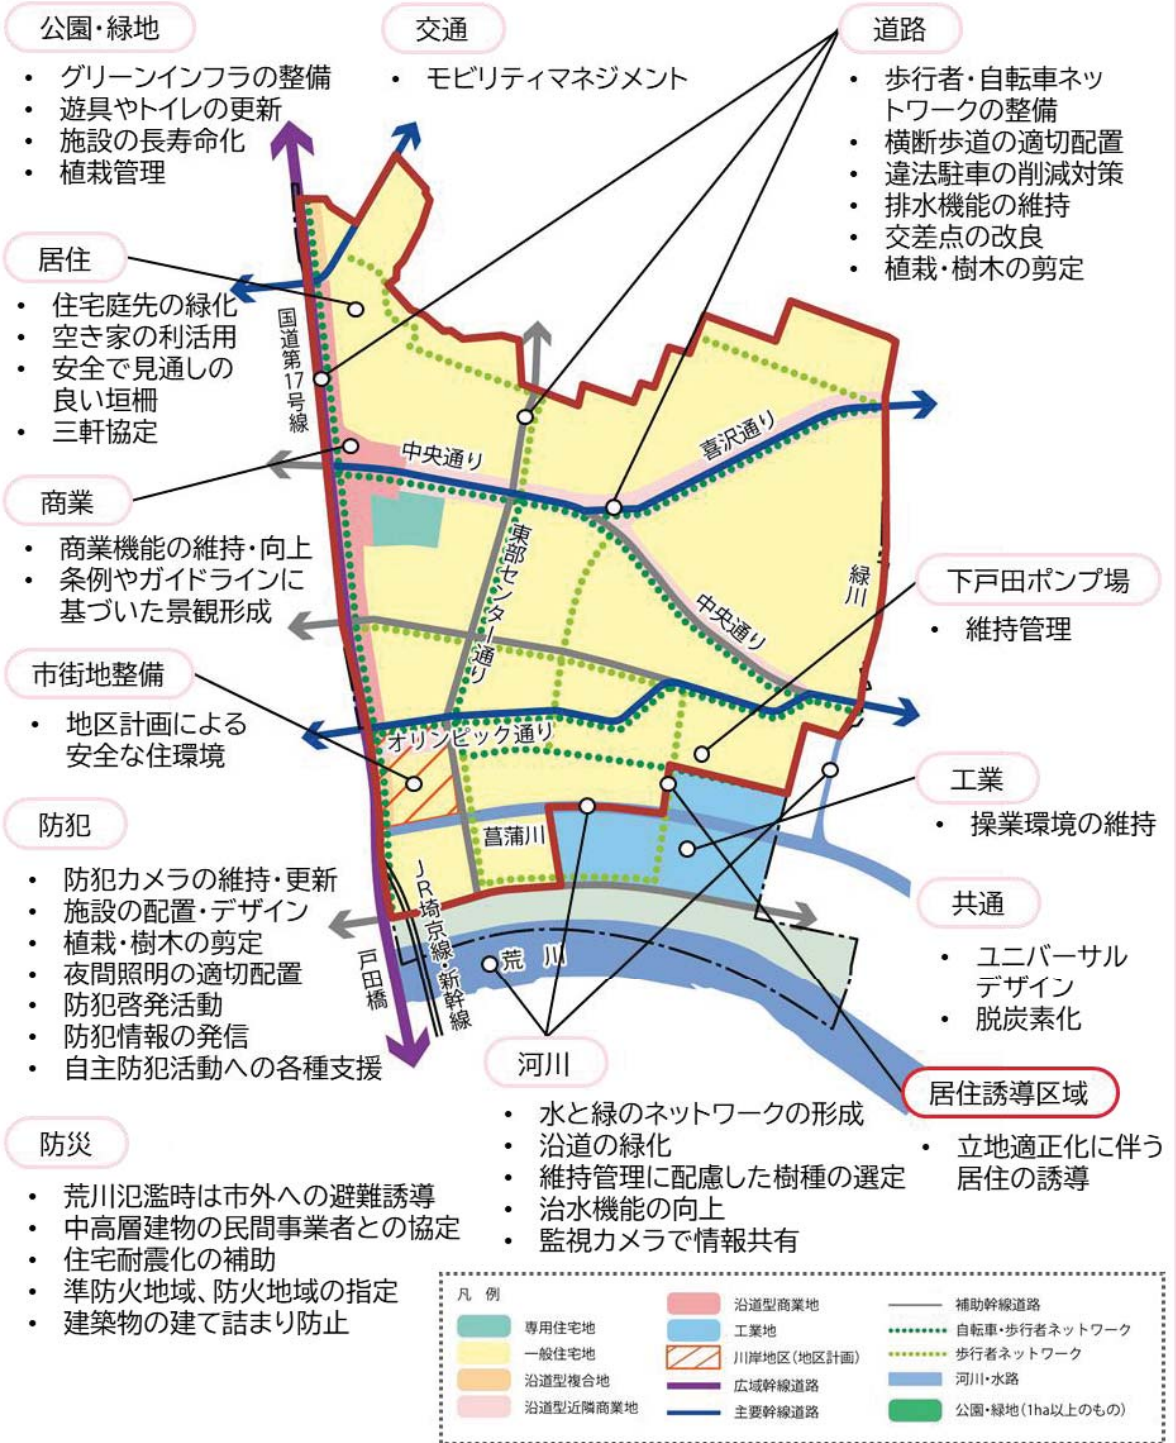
公園・緑地
・ グリーンインフラの整備
・ 遊具やトイレの更新
・ 施設の長寿命化
・ 植栽管理

交通
・ モビリティマネジメント

道路
・ 歩行者・自転車ネットワークの整備
・ 横断歩道の適切配置
・ 違法駐車の削減対策
・ 排水機能の維持
・ 交差点の改良
・ 植栽・樹木の剪定

居住
・ 住宅庭先の緑化
・ 空き家の利活用
・ 安全で見通しの良い垣柵
・ 三軒協定

商業
・ 商業機能の維持・向上
・ 条例やガイドラインに基づいた景観形成

市街地整備
・ 地区計画による安全な住環境

防犯
・ 防犯カメラの維持・更新
・ 施設の配置・デザイン
・ 植栽・樹木の剪定
・ 夜間照明の適切配置
・ 防犯啓発活動
・ 防犯情報の発信
・ 自主防犯活動への各種支援

防災
・ 荒川氾濫時は市外への避難誘導
・ 中高層建物の民間事業者との協定
・ 住宅耐震化の補助
・ 準防火地域、防火地域の指定
・ 建築物の建て詰まり防止

国道第17号線
中央通り
喜沢通り
東部センター通り
緑川
中央通り
オリンピック通り
菖蒲川
JR埼京線・新幹線
荒川
戸田橋

下戸田ポンプ場
・ 維持管理

工業
・ 操業環境の維持

共通
・ ユニバーサルデザイン
・ 脱炭素化

河川
・ 水と緑のネットワークの形成
・ 沿道の緑化
・ 維持管理に配慮した樹種の選定
・ 治水機能の向上
・ 監視カメラで情報共有

居住誘導区域
・ 立地適正化に伴う居住の誘導

凡例
専用住宅地
一般住宅地
沿道型複合地
沿道型近隣商業地
沿道型商業地
工業地
川岸地区（地区計画）
広域幹線道路
主要幹線道路
補助幹線道路
自転車・歩行者ネットワーク
歩行者ネットワーク
河川・水路
公園・緑地（1ha以上のもの）